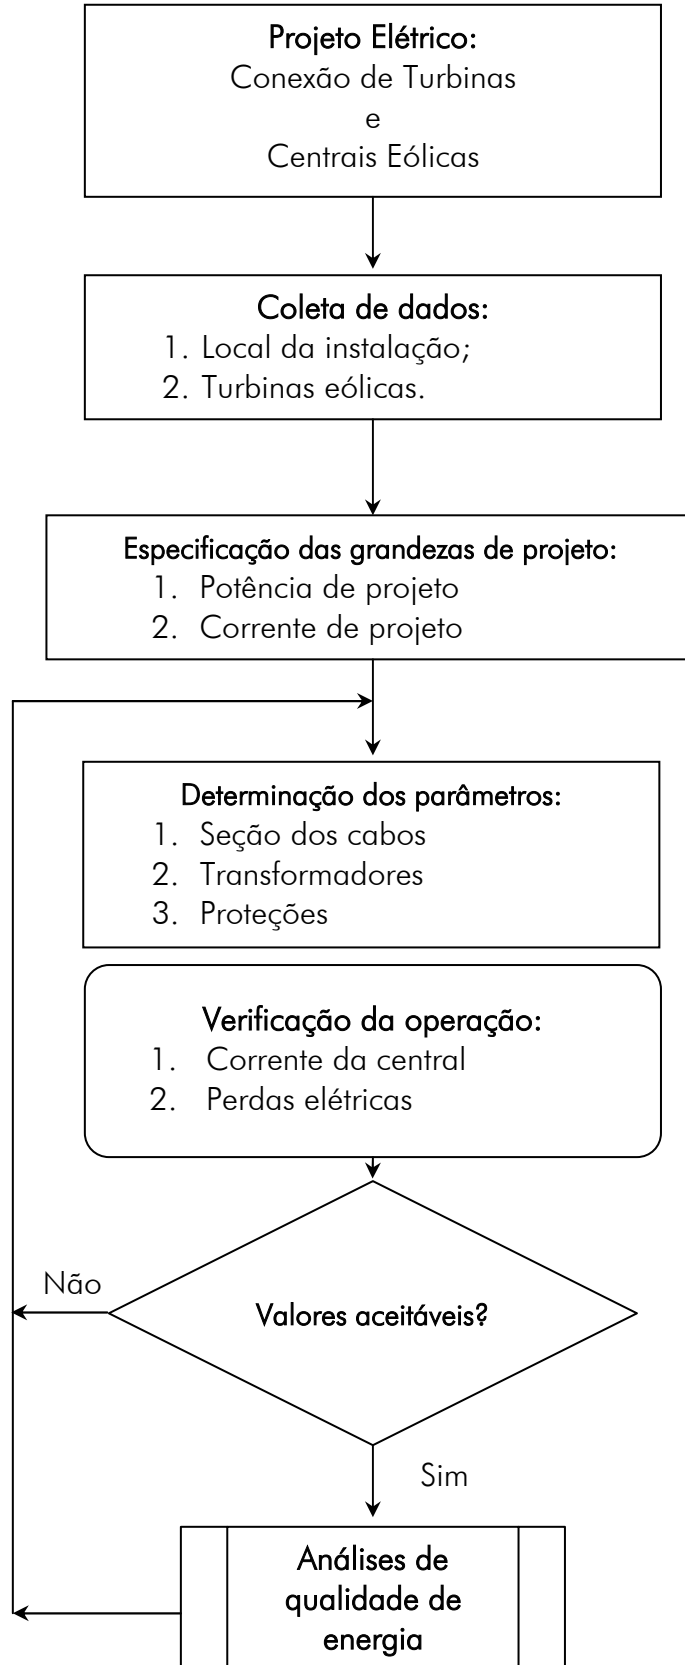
Projeto Elétrico:
Conexão de Turbinas
e
Centrais Eólicas

Coleta de dados:
1. Local da instalação;
2. Turbinas eólicas.

Especificação das grandezas de projeto:
1. Potência de projeto
2. Corrente de projeto

Determinação dos parâmetros:
1. Seção dos cabos
2. Transformadores
3. Proteções

Verificação da operação:
1. Corrente da central
2. Perdas elétricas

Não

Valores aceitáveis?

Sim

Análises de qualidade de energia